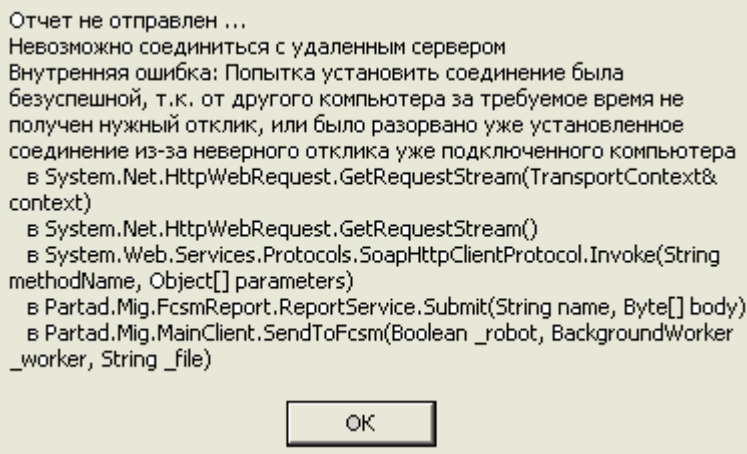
Отчет не отправлен ...
Невозможно соединиться с удаленным сервером
Внутренняя ошибка: Попытка установить соединение была безуспешной, т.к. от другого компьютера за требуемое время не получен нужный отклик, или было разорвано уже установленное соединение из-за неверного отклика уже подключенного компьютера
в System.Net.HttpWebRequest.GetRequestStream(TransportContext& context)
в System.Net.HttpWebRequest.GetRequestStream()
в System.Web.Services.Protocols.SoapHttpClientProtocol.Invoke(String methodName, Object[] parameters)
в Partad.Mig.FcsmReport.ReportService.Submit(String name, Byte[] body)
в Partad.Mig.MainClient.SendToFcsm(Boolean _robot, BackgroundWorker _worker, String _file)

OK